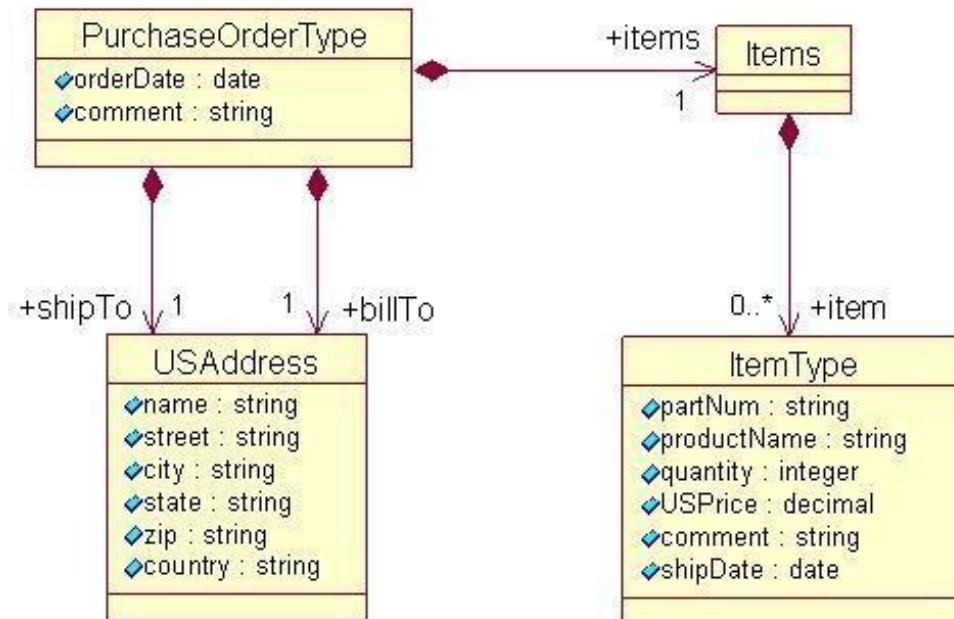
PurchaseOrderType
orderDate : date
comment : string

+items
1
Items

+shipTo
1
1
+billTo

USAddress
name : string
street : string
city : string
state : string
zip : string
country : string

0..*
+item

ItemType
partNum : string
productName : string
quantity : integer
USPrice : decimal
comment : string
shipDate : date